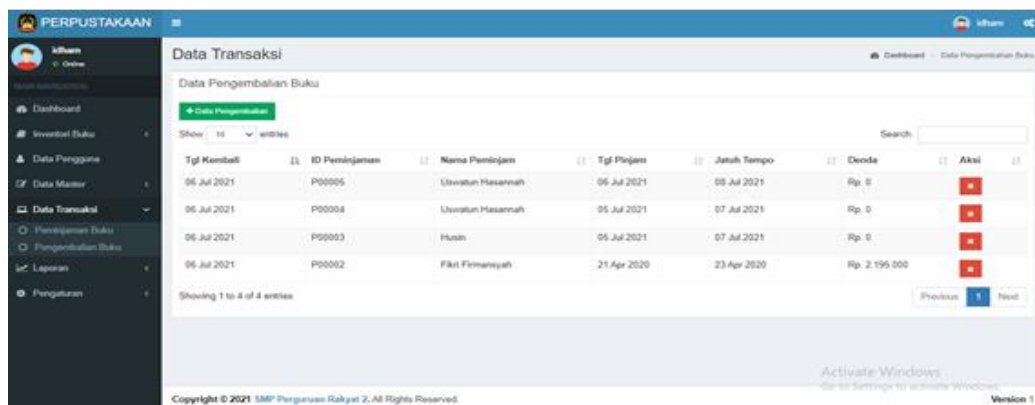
PERPUSTAKAAN

Idham

Idham
Online

MAIN NAVIGATION

Dashboard

Inventori Buku

Data Pengguna

Data Master

Data Transaksi

Peminjaman Buku

Pengembalian Buku

Laporan

Pengaturan

Data Transaksi

Dashboard > Data Pengembalian Buku

Data Pengembalian Buku

+ Data Pengembalian

Show 10 entries

Search:

| Tgl Kembali | ID Peminjaman | Nama Peminjam | Tgl Pinjam | Jatuh Tempo | Denda | Aksi |
|---|---|---|---|---|---|---|
| 06 Jul 2021 | P00005 | Uswatun Hasannah | 06 Jul 2021 | 08 Jul 2021 | Rp. 0 | × |
| 06 Jul 2021 | P00004 | Uswatun Hasannah | 05 Jul 2021 | 07 Jul 2021 | Rp. 0 | × |
| 06 Jul 2021 | P00003 | Husin | 05 Jul 2021 | 07 Jul 2021 | Rp. 0 | × |
| 06 Jul 2021 | P00002 | Fikri Firmansyah | 21 Apr 2020 | 23 Apr 2020 | Rp. 2.195.000 | × |

Showing 1 to 4 of 4 entries

Previous 1 Next

Activate Windows
Go to Settings to activate Windows.

Copyright © 2021 SMP Perguruan Rakyat 2. All Rights Reserved.

Version 1